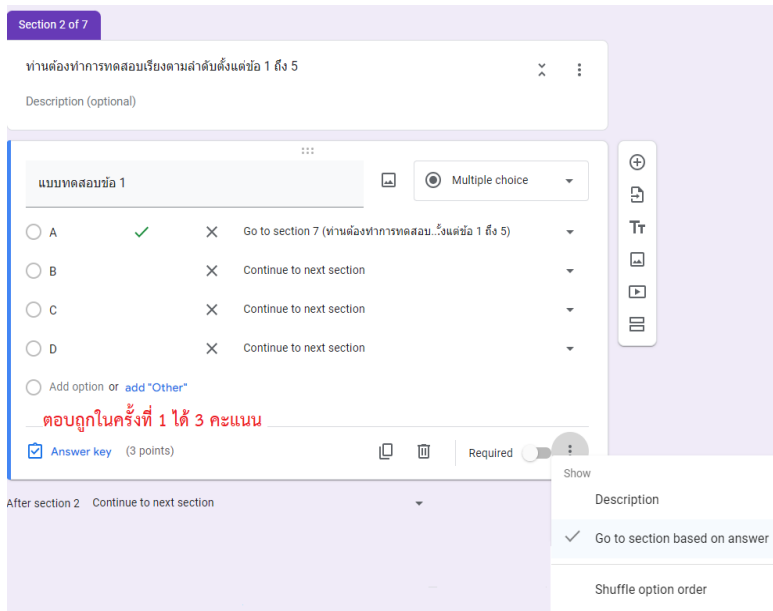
Section 2 of 7

ท่านต้องทำการทดสอบเรียงตามลำดับตั้งแต่ข้อ 1 ถึง 5

Description (optional)

แบบทดสอบข้อ 1

Multiple choice

A

Go to section 7 (ท่านต้องทำการทดสอบ...ั้งแต่ข้อ 1 ถึง 5)

B

Continue to next section

C

Continue to next section

D

Continue to next section

Add option or add "Other"

ตอบถูกในครั้งที่ 1 ได้ 3 คะแนน

Answer key (3 points)

Required

Show

Description

Go to section based on answer

Shuffle option order

After section 2 Continue to next section